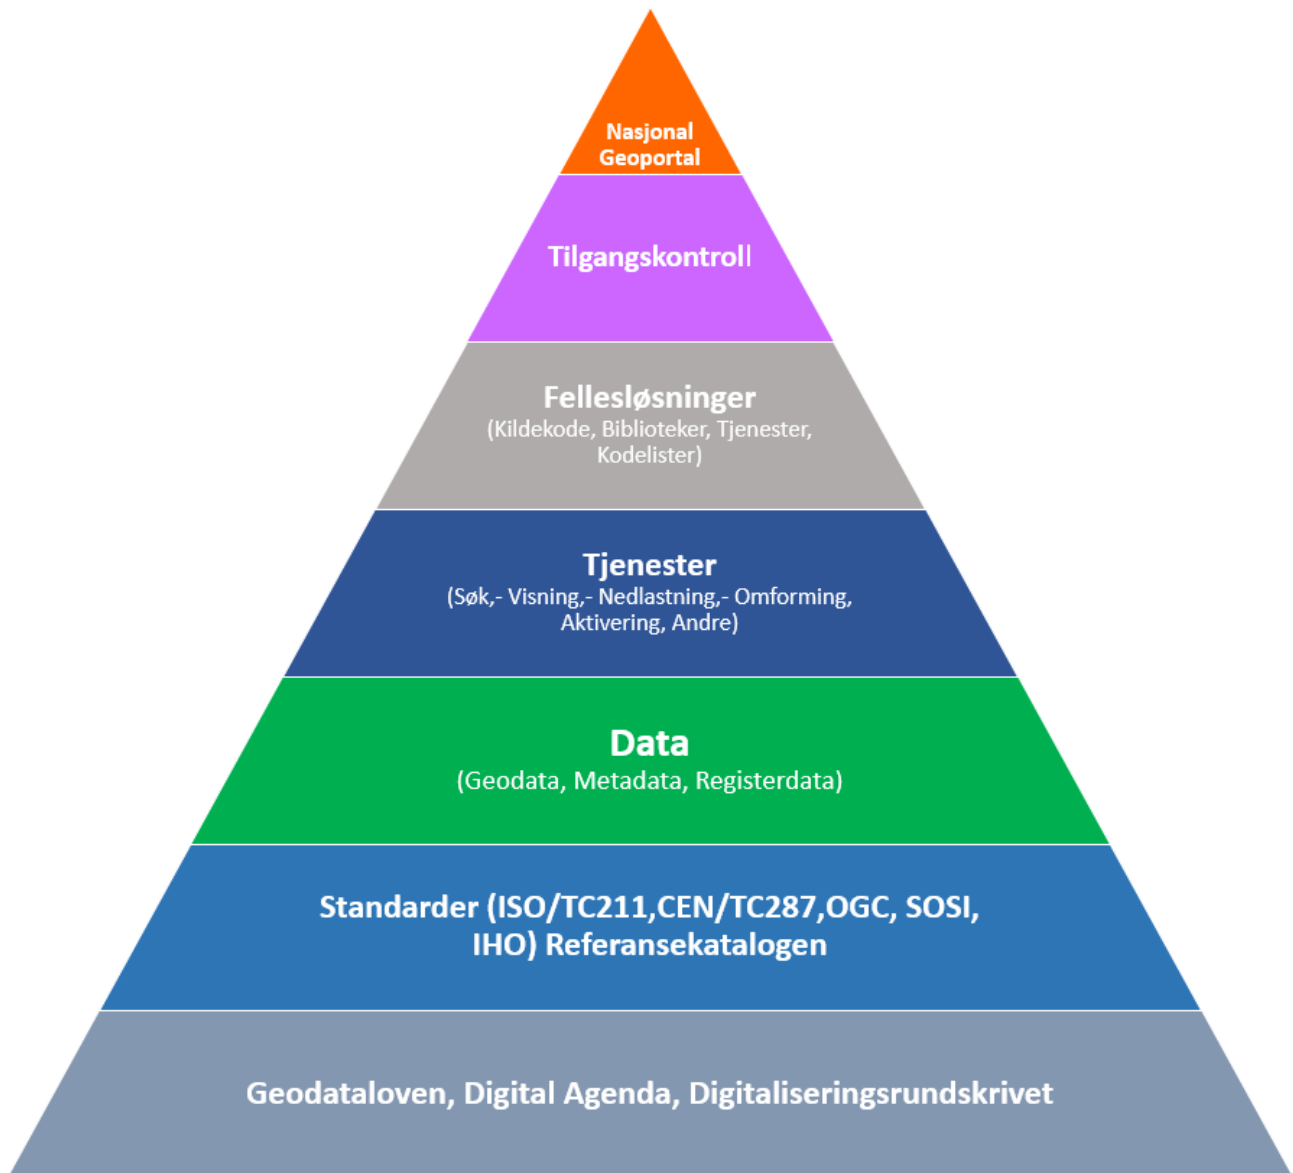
Nasjonal Geoportal

Tilgangskontroll

Fellesløsninger
(Kildekode, Biblioteker, Tjenester, Kodelister)

Tjenester
(Søk,- Visning,- Nedlastning,- Omforming, Aktivering, Andre)

Data
(Geodata, Metadata, Registerdata)

Standarder (ISO/TC211,CEN/TC287,OGC, SOSI, IHO) Referansekatalogen

Geodataloven, Digital Agenda, Digitaliseringsrundskrivet